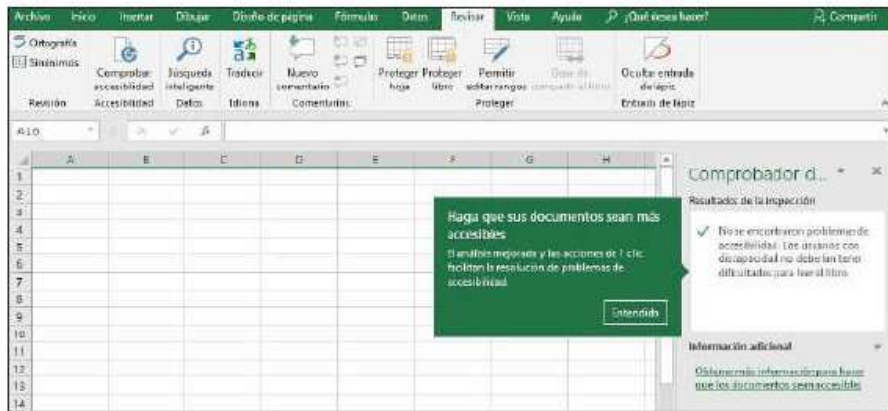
Archivo Inicio Insertar Dibujar Diseño de página Fórmulas Datos Revisar Vista Ayuda ¿Qué desea hacer? Compartir

Ortografía Sinónimos Revisión Comprobar accesibilidad Accesibilidad Búsqueda inteligente Datos Traducir Idioma Nuevo comentario Comentarios Proteger hoja Proteger libro Permitir editar rangos Dejar de compartir el libro Proteger Ocultar entrada de lápiz Entrada de lápiz

A10

| | A | B | C | D | E | F | G | H |
|---|---|---|---|---|---|---|---|---|
| 1 | | | | | | | | |
| 2 | | | | | | | | |
| 3 | | | | | | | | |
| 4 | | | | | | | | |
| 5 | | | | | | | | |
| 6 | | | | | | | | |
| 7 | | | | | | | | |
| 8 | | | | | | | | |
| 9 | | | | | | | | |
| 10 | | | | | | | | |
| 11 | | | | | | | | |
| 12 | | | | | | | | |
| 13 | | | | | | | | |
| 14 | | | | | | | | |

Haga que sus documentos sean más accesibles

El análisis mejorado y las acciones de 1 clic facilitan la resolución de problemas de accesibilidad.

Entendido

Comprobador d...

Resultados de la inspección

No se encontraron problemas de accesibilidad. Los usuarios con discapacidad no deben tener dificultades para leer el libro.

Información adicional

Obtenga más información para hacer que los documentos sean accesibles